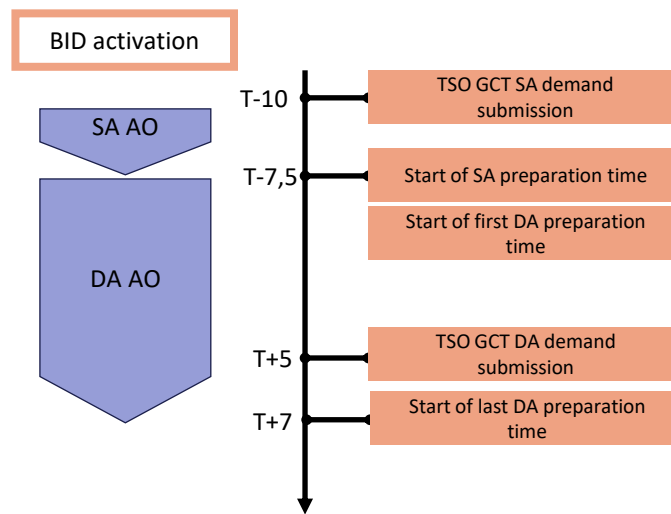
BID activation

SA AO

DA AO

T-10

TSO GCT SA demand submission

T-7,5

Start of SA preparation time

Start of first DA preparation time

T+5

TSO GCT DA demand submission

T+7

Start of last DA preparation time